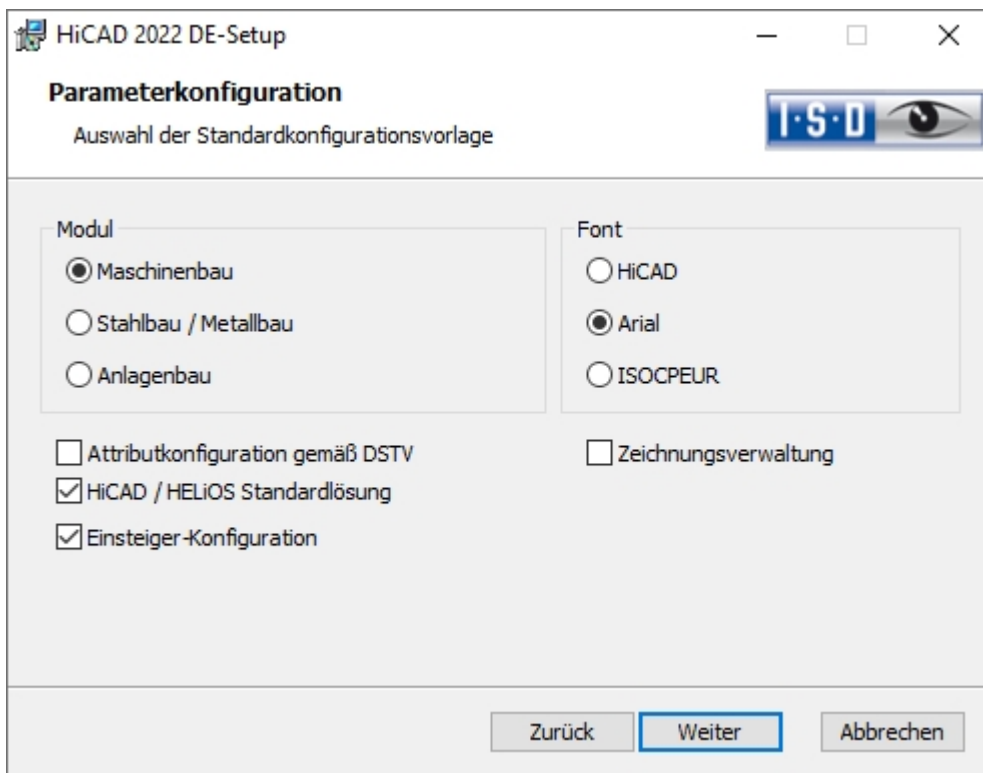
HiCAD 2022 DE-Setup

Parameterkonfiguration

Auswahl der Standardkonfigurationsvorlage

I·S·D

Modul

Maschinenbau

Stahlbau / Metallbau

Anlagenbau

Font

HiCAD

Arial

ISOCPEUR

Attributkonfiguration gemäß DSTV

HiCAD / HELiOS Standardlösung

Einsteiger-Konfiguration

Zeichnungsverwaltung

Zurück

Weiter

Abbrechen